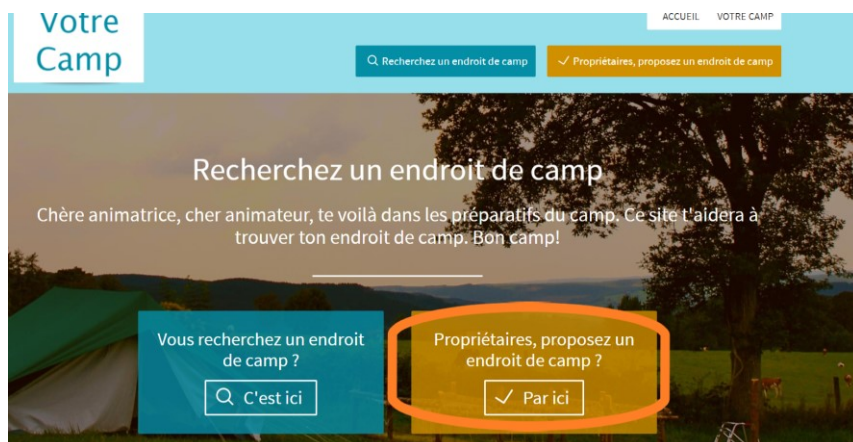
Votre Camp

ACCUEIL VOTRE CAMP

Recherchez un endroit de camp

Propriétaires, proposez un endroit de camp

Recherchez un endroit de camp

Chère animatrice, cher animateur, te voilà dans les préparatifs du camp. Ce site t'aidera à trouver ton endroit de camp. Bon camp!

Vous recherchez un endroit de camp ?

C'est ici

Propriétaires, proposez un endroit de camp ?

Par ici